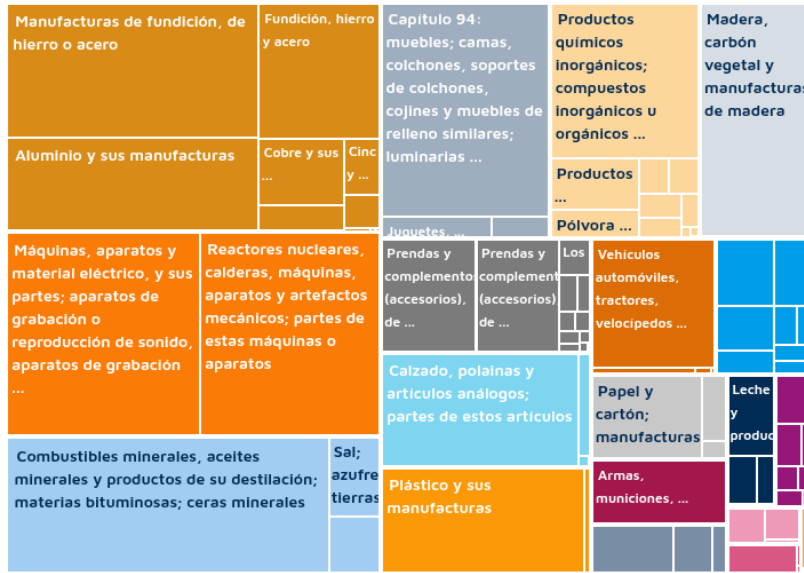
Manufacturas de fundición, de hierro o acero

Fundición, hierro y acero

Aluminio y sus manufacturas

Cobre y sus ...

Cinc y ...

Capítulo 94: muebles; camas, colchones, soportes de colchones, cojines y muebles de relleno similares; luminarias ...

Juguetes, ...

Productos químicos inorgánicos; compuestos inorgánicos u orgánicos ...

Productos ...

Pólvora ...

Madera, carbón vegetal y manufacturas de madera

Máquinas, aparatos y material eléctrico, y sus partes; aparatos de grabación o reproducción de sonido, aparatos de grabación ...

Reactores nucleares, calderas, máquinas, aparatos y artefactos mecánicos; partes de estas máquinas o aparatos

Prendas y complementos (accesorios), de ...

Prendas y complementos (accesorios), de ...

Los ...

Vehículos automóviles, tractores, velocípedos ...

Calzado, polainas y artículos análogos; partes de estos artículos

Papel y cartón; manufacturas

Leche y produc...

Armas, municiones, ...

Combustibles minerales, aceites minerales y productos de su destilación; materias bituminosas; ceras minerales

Sal; azufre; tierras ...

Plástico y sus manufacturas